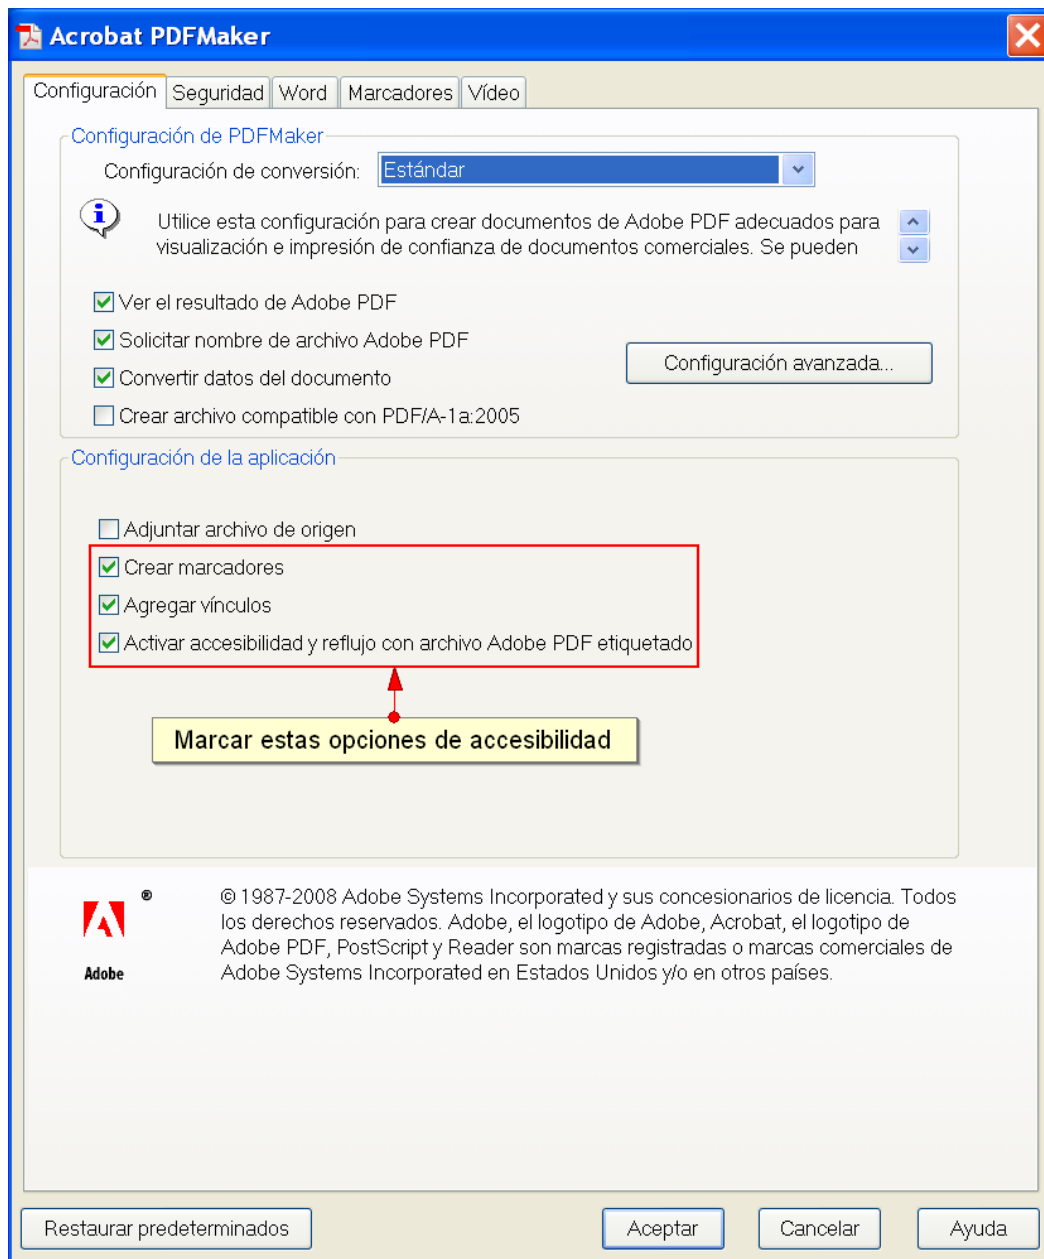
Acrobat PDFMaker

Configuración | Seguridad | Word | Marcadores | Vídeo

Configuración de PDFMaker

Configuración de conversión: Estándar

Utilice esta configuración para crear documentos de Adobe PDF adecuados para visualización e impresión de confianza de documentos comerciales. Se pueden

Ver el resultado de Adobe PDF

Solicitar nombre de archivo Adobe PDF

Convertir datos del documento

Crear archivo compatible con PDF/A-1a:2005

Configuración avanzada...

Configuración de la aplicación

Adjuntar archivo de origen

Crear marcadores

Agregar vínculos

Activar accesibilidad y reflujo con archivo Adobe PDF etiquetado

Marcar estas opciones de accesibilidad

®

Adobe

© 1987-2008 Adobe Systems Incorporated y sus concesionarios de licencia. Todos los derechos reservados. Adobe, el logotipo de Adobe, Acrobat, el logotipo de Adobe PDF, PostScript y Reader son marcas registradas o marcas comerciales de Adobe Systems Incorporated en Estados Unidos y/o en otros países.

Restaurar predeterminados

Aceptar

Cancelar

Ayuda